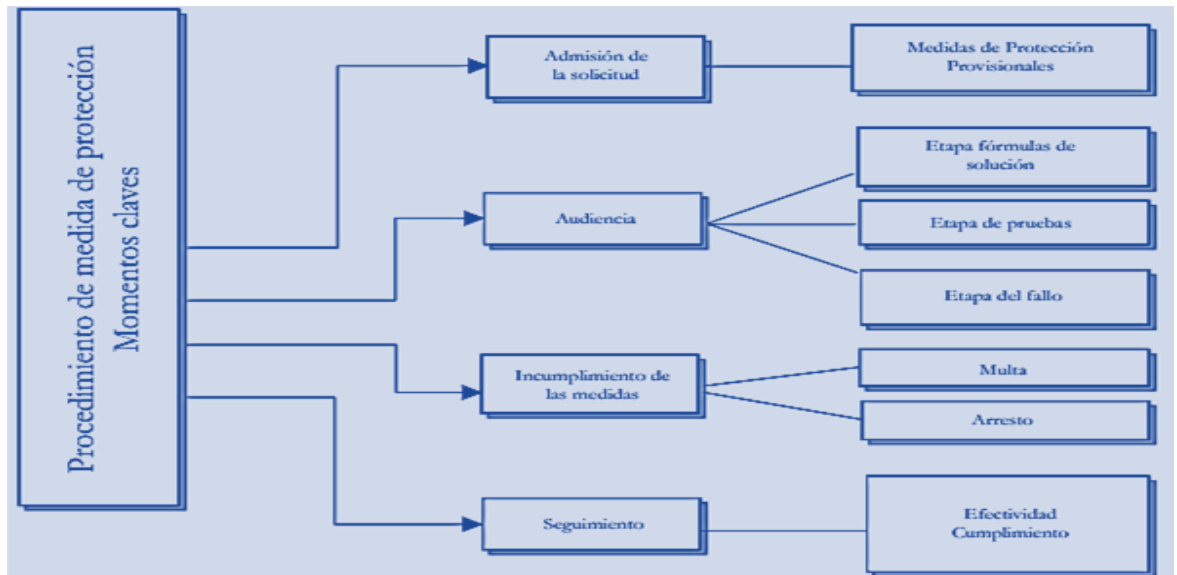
Procedimiento de medida de protección
Momentos claves

Admisión de la solicitud

Medidas de Protección Provisionales

Audiencia

Etapa fórmulas de solución

Etapa de pruebas

Etapa del fallo

Incumplimiento de las medidas

Multa

Arresto

Seguimiento

Efectividad
Cumplimiento